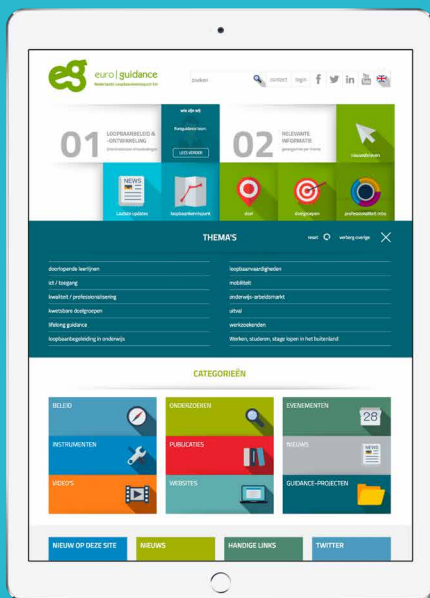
euro | guidance
Nederlands Loopbaanbeleid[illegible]

zoeken

contact login

wie zijn wij

01 LOOPBAANBELEID & -ONTWIKKELING

02 RELEVANTE INFORMATIE

LEES VERDER

nieuwsbrieven

NEWS

Laatste updates

loopbaanbeleid

doel

doelgroepen

professionaliseren

THEMA'S

reset

verberg overige

doorlopende leerlijnen

ict / toegang

kwaliteit / professionalisering

kwetsbare doelgroepen

lifelong guidance

loopbaanbegeleiding in onderwijs

loopbaanvaardigheden

mobiliteit

onderwijs-arbeidsmarkt

uitval

werkzoekenden

Werken, studeren, stage lopen in het buitenland

CATEGORIEËN

BELEID

ONDERZOEKEN

EVENEMENTEN

28

INSTRUMENTEN

PUBLICATIES

NIEUWS

NEWS

VIDEO'S

WEBSITES

GUIDANCE-PROJECTEN

NIEUW OP DEZE SITE

NIEUWS

HANDIGE LINKS

TWITTER